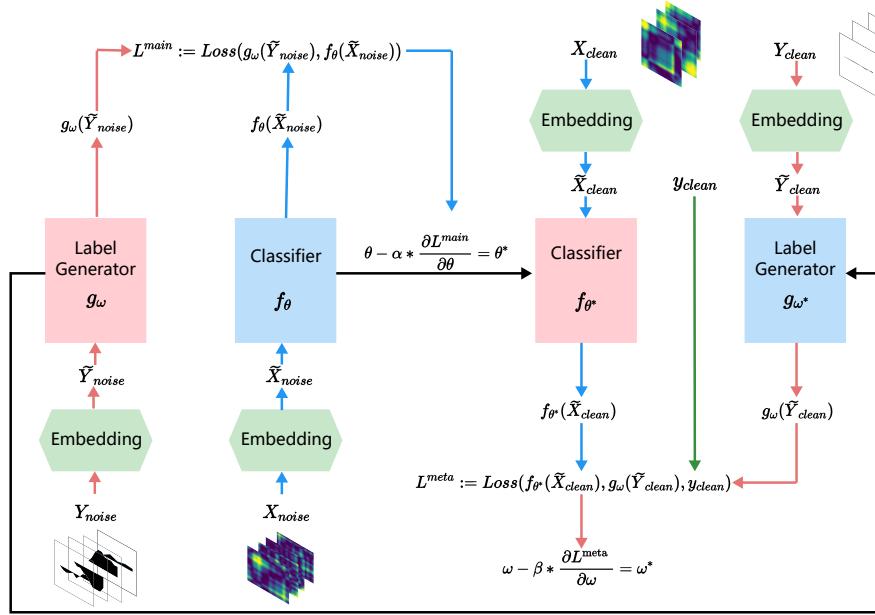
$L^{main} := Loss(g_\omega(\widetilde{Y}_{noise}), f_\theta(\widetilde{X}_{noise}))$

$X_{clean}$

$Y_{clean}$

$g_\omega(\widetilde{Y}_{noise})$

$f_\theta(\widetilde{X}_{noise})$

Embedding

Embedding

$\widetilde{X}_{clean}$

$y_{clean}$

$\widetilde{Y}_{clean}$

Label Generator $g_\omega$

Classifier $f_\theta$

$\theta - \alpha * \frac{\partial L^{main}}{\partial \theta} = \theta^*$

Classifier $f_{\theta^*}$

Label Generator $g_{\omega^*}$

$\widetilde{Y}_{noise}$

$\widetilde{X}_{noise}$

$f_{\theta^*}(\widetilde{X}_{clean})$

$g_\omega(\widetilde{Y}_{clean})$

Embedding

Embedding

$L^{meta} := Loss(f_{\theta^*}(\widetilde{X}_{clean}), g_\omega(\widetilde{Y}_{clean}), y_{clean})$

$Y_{noise}$

$X_{noise}$

$\omega - \beta * \frac{\partial L^{meta}}{\partial \omega} = \omega^*$